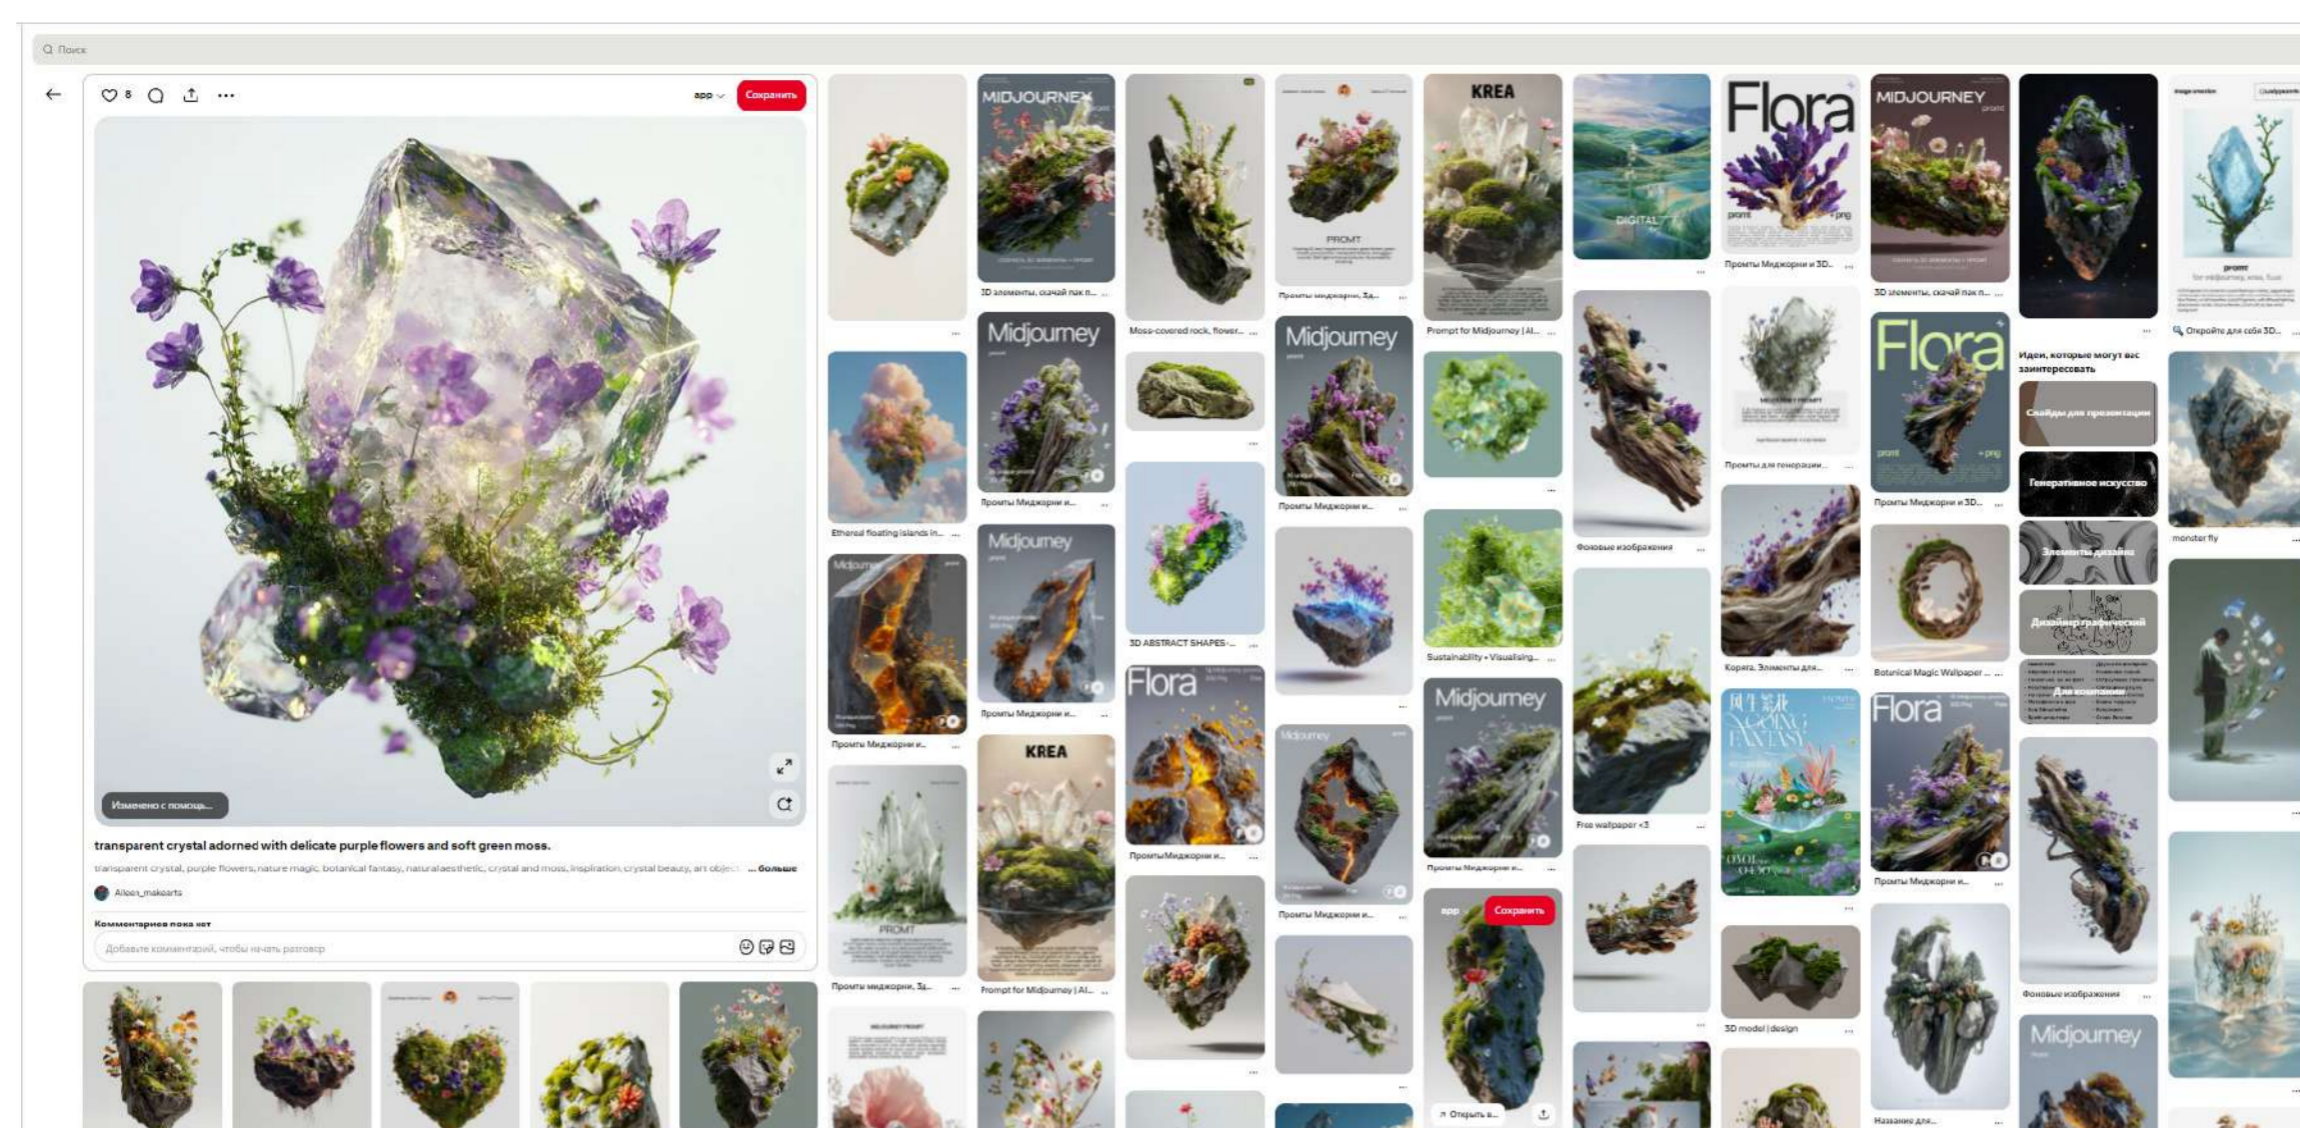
Поиск

8

app

Сохранить

Изменено с помощ...

transparent crystal adorned with delicate purple flowers and soft green moss.

transparent crystal, purple flowers, nature magic, botanical fantasy, naturalaesthetic, crystal and moss, inspiration, crystal beauty, art object ... больше

Aileen_makearts

Комментариев пока нет

Добавьте комментарий, чтобы начать разговор

MIDJOURNEY

3D элементы, скачай пак п...

Moss-covered rock, flower...

PROMT

Промты миджорни, 3д...

KREA

Prompt for Midjourney | AI...

DIGITAL

Flora

Промты Миджорни и 3D...

MIDJOURNEY

3D элементы, скачай пак п...

Откройте для себя 3D...

Midjourney

Промты Миджорни и...

Ethereal floating islands in...

Midjourney

Промты Миджорни и...

Промты для генерации...

Flora

Промты Миджорни и 3D...

Идеи, которые могут вас заинтересовать

Слайды для презентации

Генеративное искусство

Элементы дизайна

Дизайнер графический

Для компании

monster fly

Фоновые изображения

Midjourney

Промты Миджорни и...

3D ABSTRACT SHAPES -...

Sustainability + Visualising...

Промты Миджорни и...

Кора. Элементы для...

Botanical Magic Wallpaper ...

Flora

ПромтыМиджорни и...

KREA

Midjourney

Промты Миджорни и...

Flora

Промты Миджорни и...

Промты Миджорни и...

Free wallpaper <3

Промты Миджорни и...

Сохранить

PROMT

Промты миджорни, 3д...

Prompt for Midjourney | AI...

Фоновые изображения

3D model | design

Открыть в...

Midjourney

Название для...